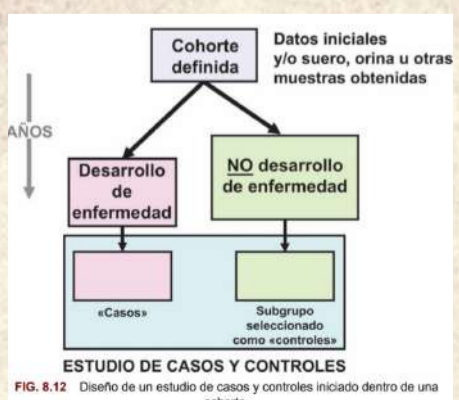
Cohorte definida

Datos iniciales y/o suero, orina u otras muestras obtenidas

AÑOS

Desarrollo de enfermedad

NO desarrollo de enfermedad

«Casos»

Subgrupo seleccionado como «controles»

ESTUDIO DE CASOS Y CONTROLES

FIG. 8.12 Diseño de un estudio de casos y controles iniciado dentro de una cohorte.